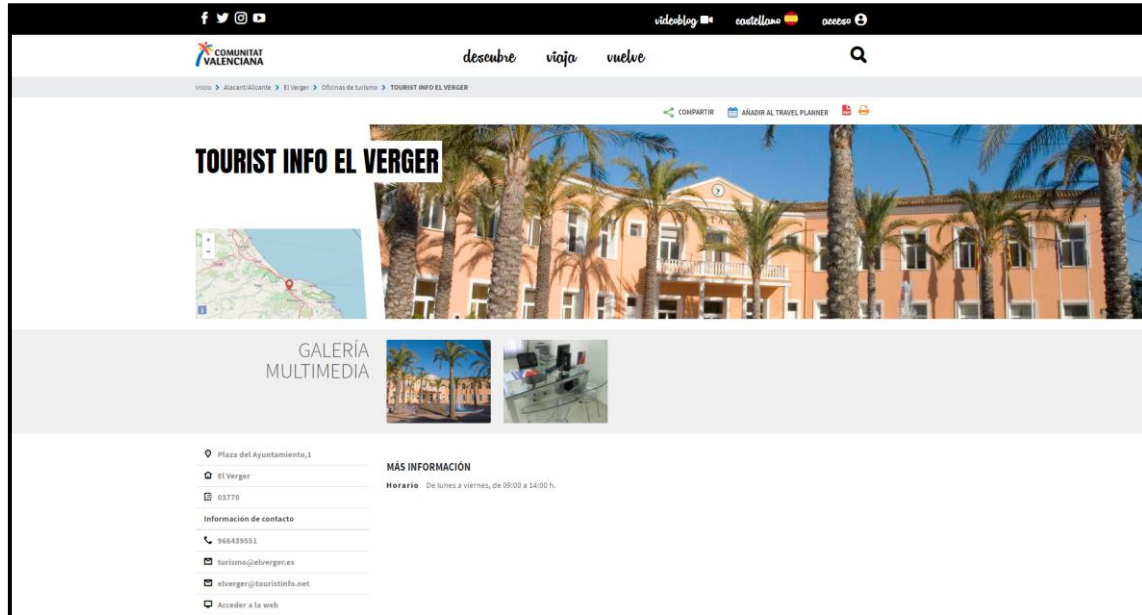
videoblog castellano acceso

COMUNITAT VALENCIANA

descubre viaja vuelve

Inicio > Alacant/Alicante > El Verger > Oficinas de turismo > TOURIST INFO EL VERGER

COMPARTIR AÑADIR AL TRAVEL PLANNER

TOURIST INFO EL VERGER

GALERÍA MULTIMEDIA

Plaza del Ayuntamiento,1

El Verger

03770

Información de contacto

966439551

turismo@elverger.es

elverger@touristinfo.net

Acceder a la web

MÁS INFORMACIÓN

Horario De lunes a viernes, de 09:00 a 14:00 h.